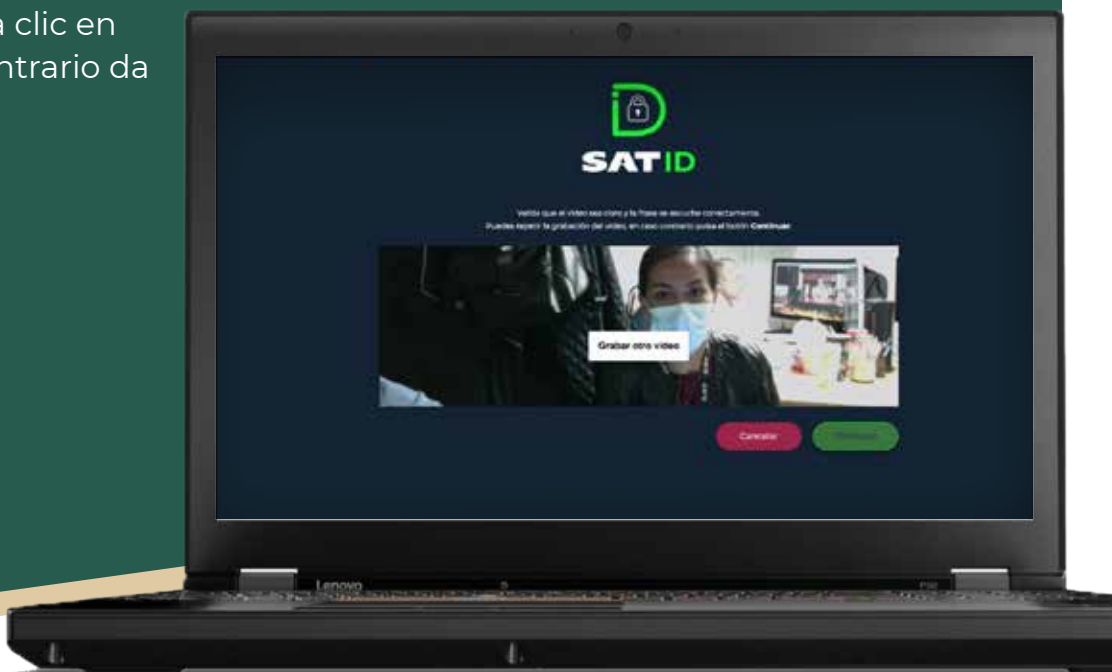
a clic en
ntrario da

SAT ID

Valida que el video sea claro y la frase se escuche correctamente.
Puedes repetir la grabación del video, en caso contrario pulsa el botón Continuar.

Grabar otro video

Cancelar

Continuar

Lenovo